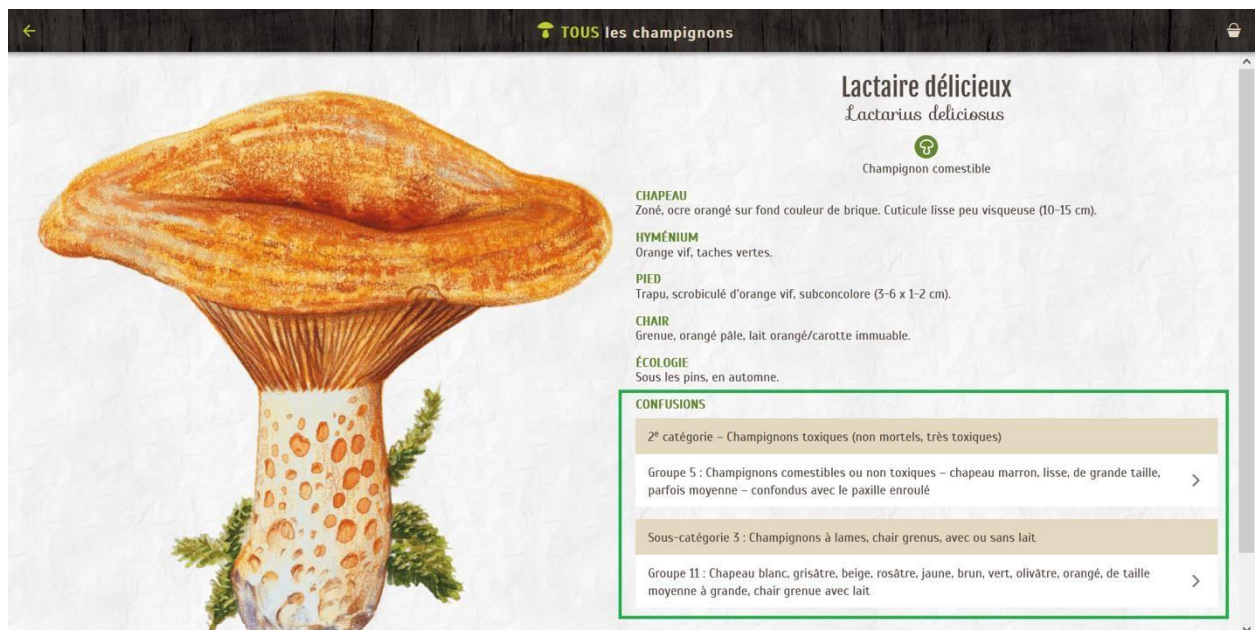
TOUS les champignons

Lactaire délicieux
Lactarius deliciosus

Champignon comestible

CHAPEAU
Zoné, ocre orangé sur fond couleur de brique. Cuticule lisse peu visqueuse (10-15 cm).

HYMÉNIUM
Orange vif, taches vertes.

PIED
Trapu, scrobiculé d'orange vif, subconcolore (3-6 x 1-2 cm).

CHAIR
Grenue, orangé pâle, lait orangé/carotte immuable.

ÉCOLOGIE
Sous les pins, en automne.

CONFUSIONS

2$^e$ catégorie – Champignons toxiques (non mortels, très toxiques)

Groupe 5 : Champignons comestibles ou non toxiques – chapeau marron, lisse, de grande taille, parfois moyenne – confondus avec le paxille enroulé

Sous-catégorie 3 : Champignons à lames, chair grenus, avec ou sans lait

Groupe 11 : Chapeau blanc, grisâtre, beige, rosâtre, jaune, brun, vert, olivâtre, orangé, de taille moyenne à grande, chair grenue avec lait